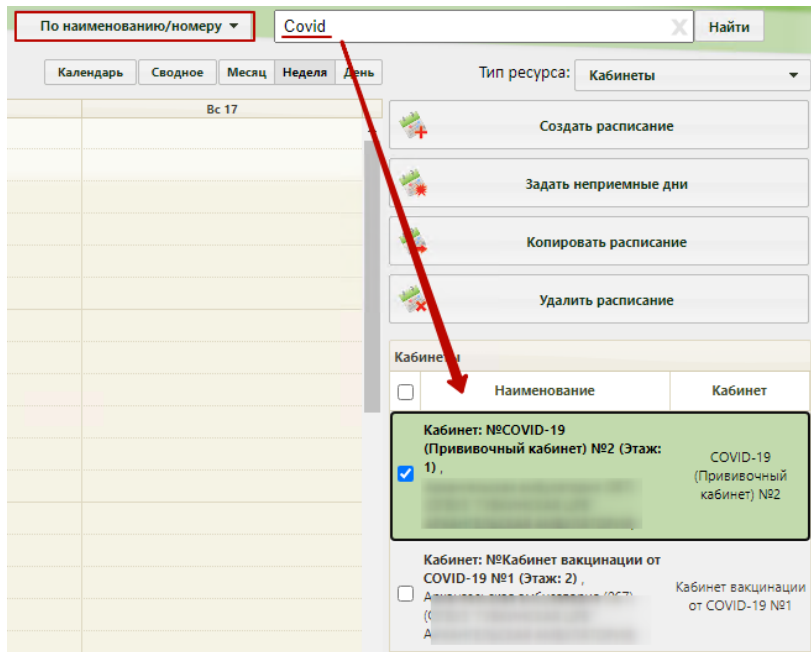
По наименованию/номеру ▼

Covid

Найти

Календарь
Сводное
Месяц
Неделя
День

Тип ресурса: Кабинеты

Вс 17

Создать расписание

Задать неприемные дни

Копировать расписание

Удалить расписание

Кабинеты

| | Наименование | Кабинет |
|---|---|---|
| ☑ | Кабинет: №COVID-19 (Прививочный кабинет) №2 (Этаж: 1) , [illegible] | COVID-19 (Прививочный кабинет) №2 |
| ☐ | Кабинет: №Кабинет вакцинации от COVID-19 №1 (Этаж: 2) , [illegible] | Кабинет вакцинации от COVID-19 №1 |